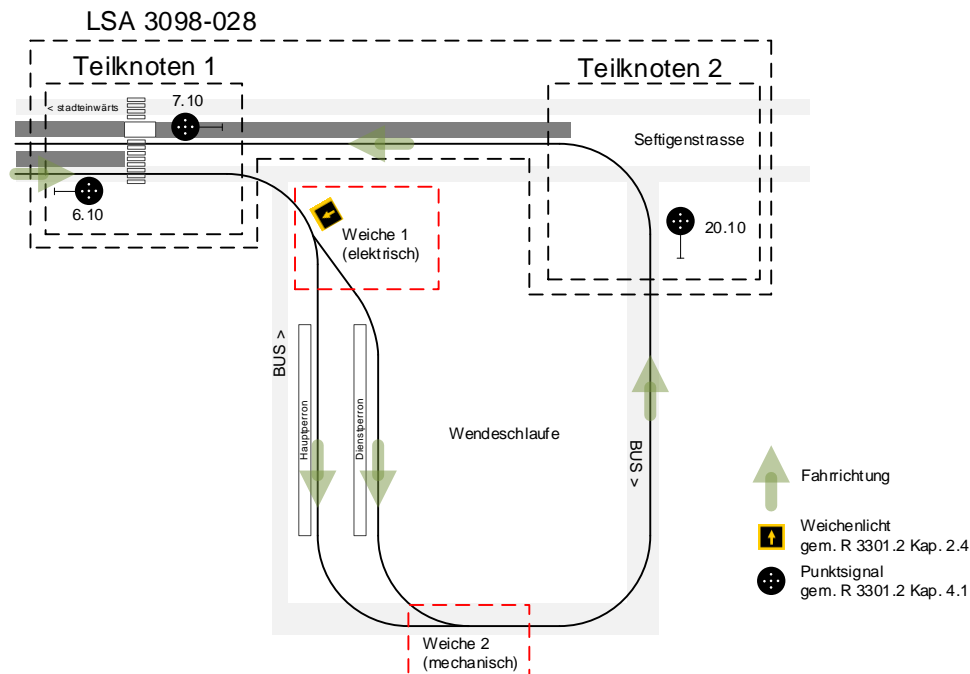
LSA 3098-028

Teilknoten 1

Teilknoten 2

< stadteinwärts

7.10

Seftigenstrasse

6.10

Weiche 1
(elektrisch)

20.10

BUS >

Hauptperron

Dienstperron

Wendeschlaufe

BUS >

Fahrrichtung

Weichenlicht
gem. R 3301.2 Kap. 2.4

Punktsignal
gem. R 3301.2 Kap. 4.1

Weiche 2
(mechanisch)